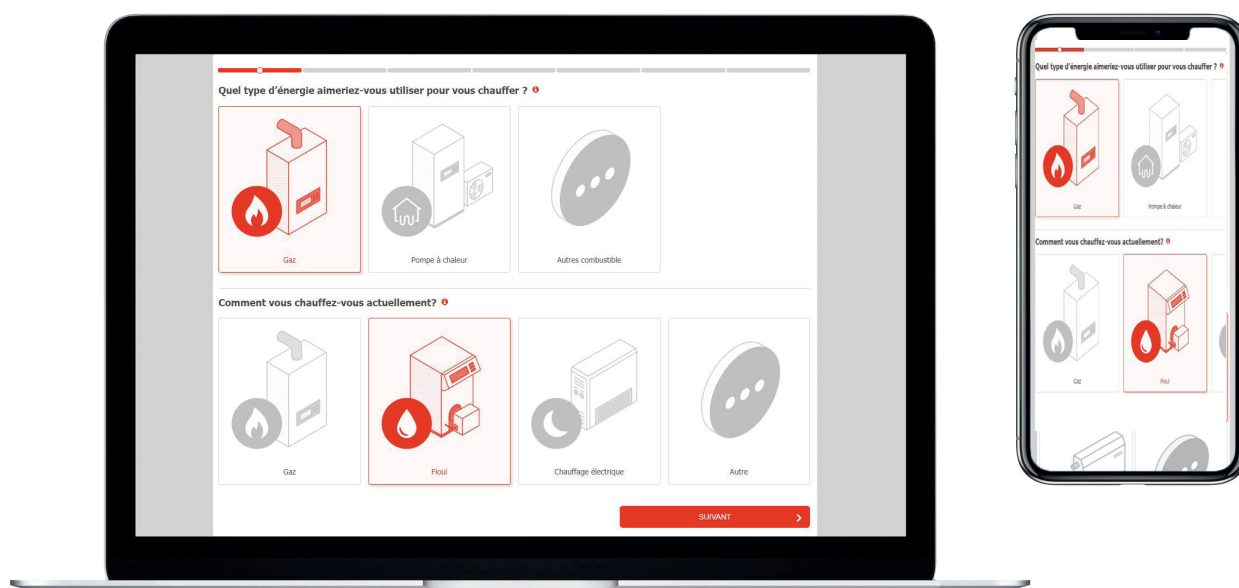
Quel type d'énergie aimeriez-vous utiliser pour vous chauffer ?

Gaz

Pompe à chaleur

Autres combustible

Comment vous chauffez-vous actuellement?

Gaz

Floul

Chauffage électrique

Autre

SUIVANT

Quel type d'énergie aimeriez-vous utiliser pour vous chauffer ?

Gaz

Pompe à chaleur

Comment vous chauffez-vous actuellement?

Gaz

Floul